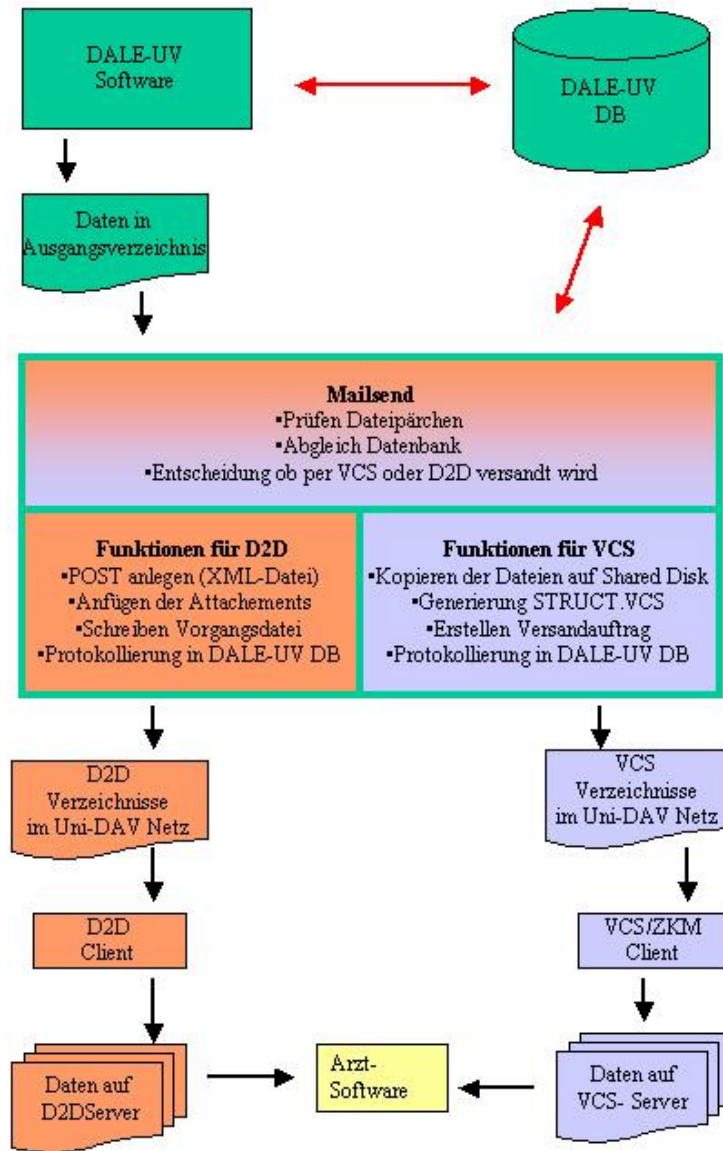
DALE-UV Software

DALE-UV DB

Daten in Ausgangsverzeichnis

Mailsend
•Prüfen Dateipärchen
•Abgleich Datenbank
•Entscheidung ob per VCS oder D2D versandt wird

Funktionen für D2D
•POST anlegen (XML-Datei)
•Anfügen der Attachements
•Schreiben Vorgangsdatei
•Protokollierung in DALE-UV DB

Funktionen für VCS
•Kopieren der Dateien auf Shared Disk
•Generierung STRUCT.VCS
•Erstellen Versandauftrag
•Protokollierung in DALE-UV DB

D2D Verzeichnisse im Uni-DAV Netz

VCS Verzeichnisse im Uni-DAV Netz

D2D Client

VCS/ZKM Client

Daten auf D2DServer

Arzt-Software

Daten auf VCS- Server